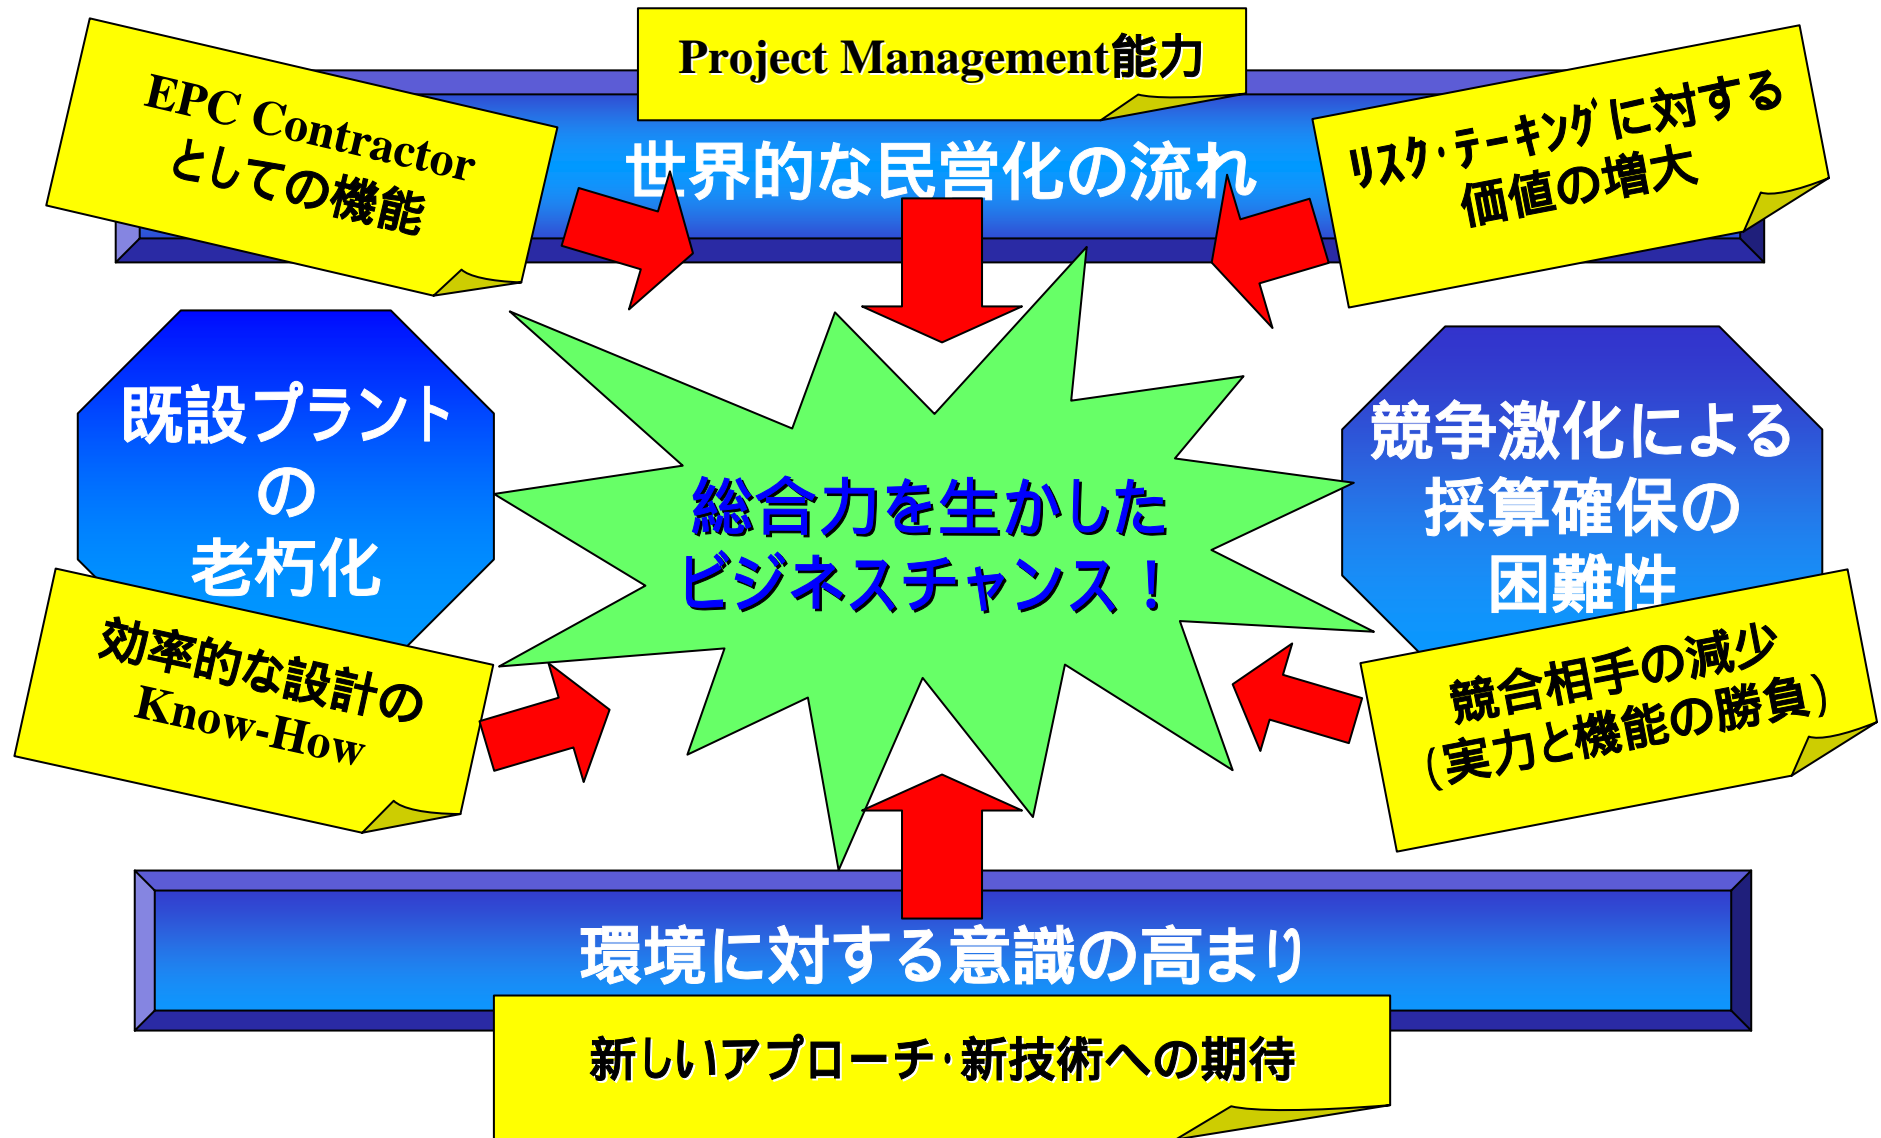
EPC Contractor としての機能

Project Management能力

世界的な民営化の流れ

ﾘｽｸ･ﾃｰｷﾝｸﾞに対する価値の増大

既設プラントの老朽化

総合力を生かしたビジネスチャンス！

競争激化による採算確保の困難性

効率的な設計のKnow-How

競合相手の減少（実力と機能の勝負）

環境に対する意識の高まり

新しいアプローチ･新技術への期待